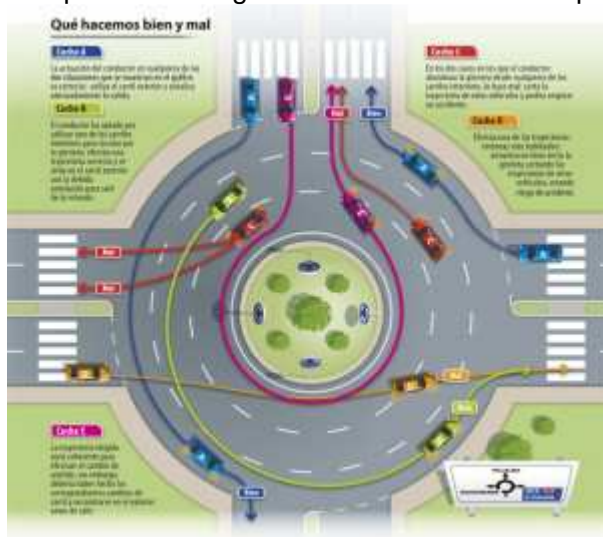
Qué hacemos bien y mal

Coche A

La actuación del conductor en cualquiera de las dos situaciones que se muestran en el gráfico es correcta: utiliza el carril exterior y señaliza adecuadamente la salida.

Coche B

El conductor ha optado por utilizar uno de los carriles interiores para circular por la glorieta. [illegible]

Coche C

En los dos casos en los que el conductor abandona la glorieta desde cualquiera de los carriles interiores, lo hace mal: corta la trayectoria de otros vehículos y podría provocar un accidente.

Coche D

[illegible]

Coche E

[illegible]

Mal

Mal

Bien

Mal

Mal

Mal

Bien

Bien

Bien